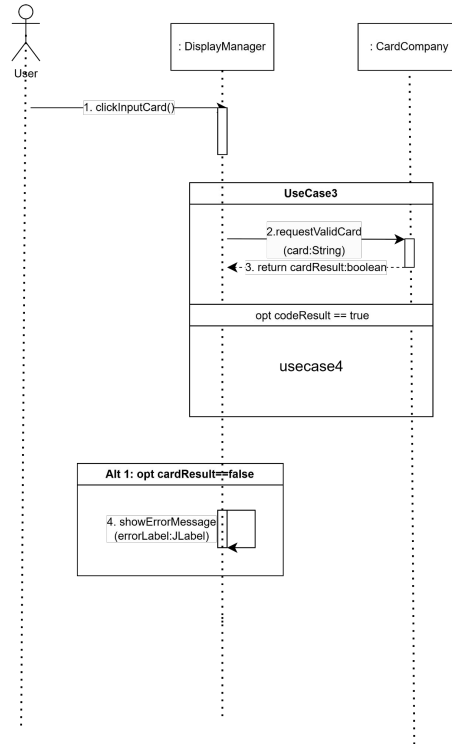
User

: DisplayManager

: CardCompany

1. clickInputCard()

UseCase3

2.requestValidCard
(card:String)

3. return cardResult:boolean

opt codeResult == true

usecase4

Alt 1: opt cardResult==false

4. showErrorMessage
(errorLabel:JLabel)